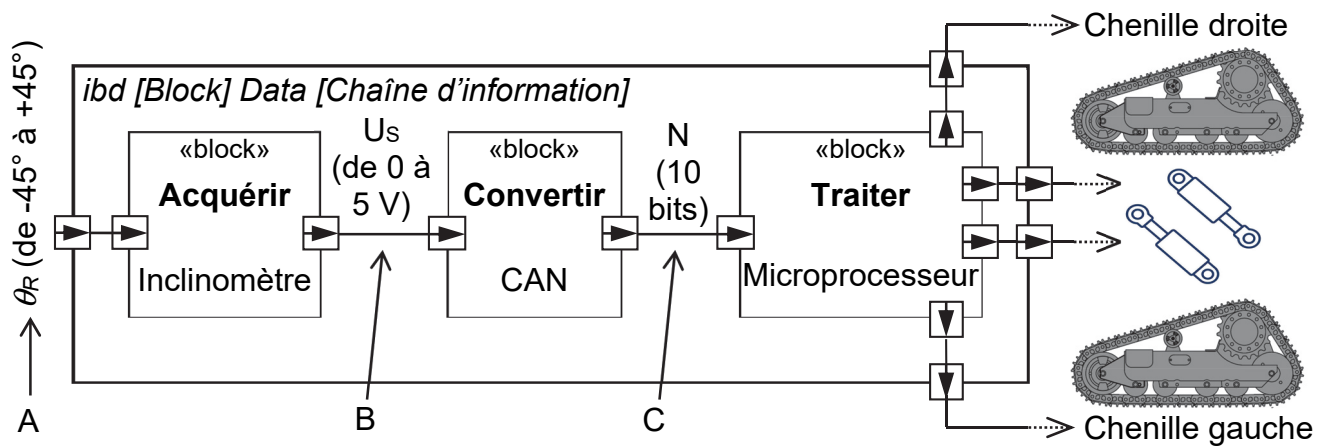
$\theta_R$ (de -45° à +45°)

A

ibd [Block] Data [Chaîne d'information]

«block»
Acquérir
Inclinomètre

$U_S$
(de 0 à 5 V)

B

«block»
Convertir
CAN

N
(10 bits)

C

«block»
Traiter
Microprocesseur

Chenille droite

Chenille gauche